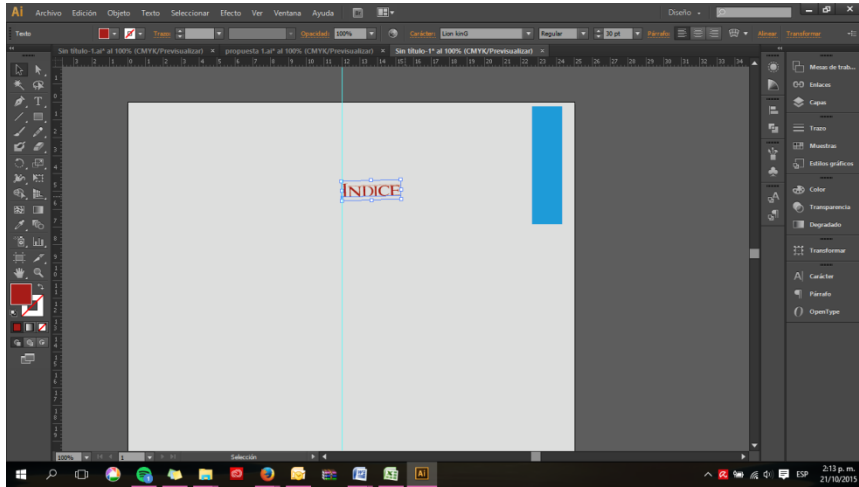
Ai Archivo Edición Objeto Texto Seleccionar Efecto Ver Ventana Ayuda

Diseño

Texto

Trazo

Opacidad: 100%

Carácter: Lion kinG

Regular

30 pt

Párrafo

Alinear Transformar

Sin título-1.ai* al 100% (CMYK/Previsualizar) × propuesta 1.ai* al 100% (CMYK/Previsualizar) × Sin título-1* al 100% (CMYK/Previsualizar) ×

INDICE

Mesas de trab...

Enlaces

Capas

Trazo

Muestras

Estilos gráficos

Color

Transparencia

Degradado

Transformar

Carácter

Párrafo

OpenType

100%

1

Selección

ESP

2:13 p. m.
21/10/2015